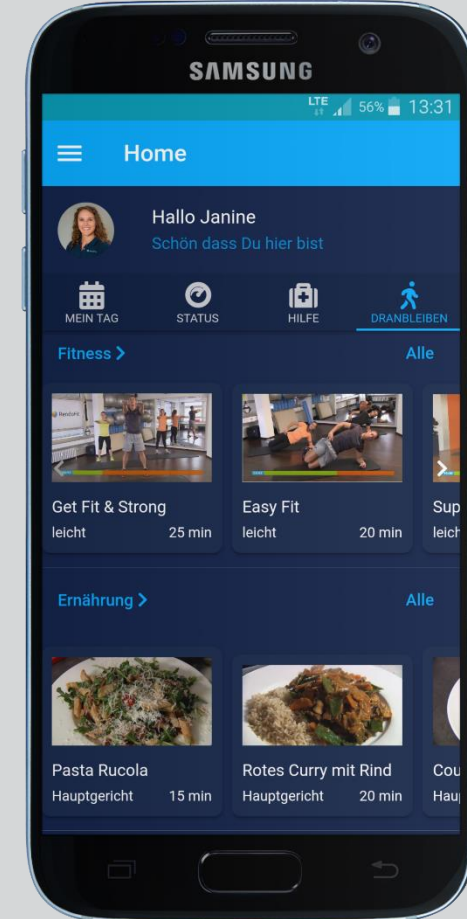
SAMSUNG

LTE 56% 13:31

Home

Hallo Janine
Schön dass Du hier bist

MEIN TAG STATUS HILFE DRANBLEIBEN

Fitness > Alle

Get Fit & Strong
leicht 25 min

Easy Fit
leicht 20 min

Sup
leich

Ernährung > Alle

Pasta Rucola
Hauptgericht 15 min

Rotes Curry mit Rind
Hauptgericht 20 min

Cou
Hau